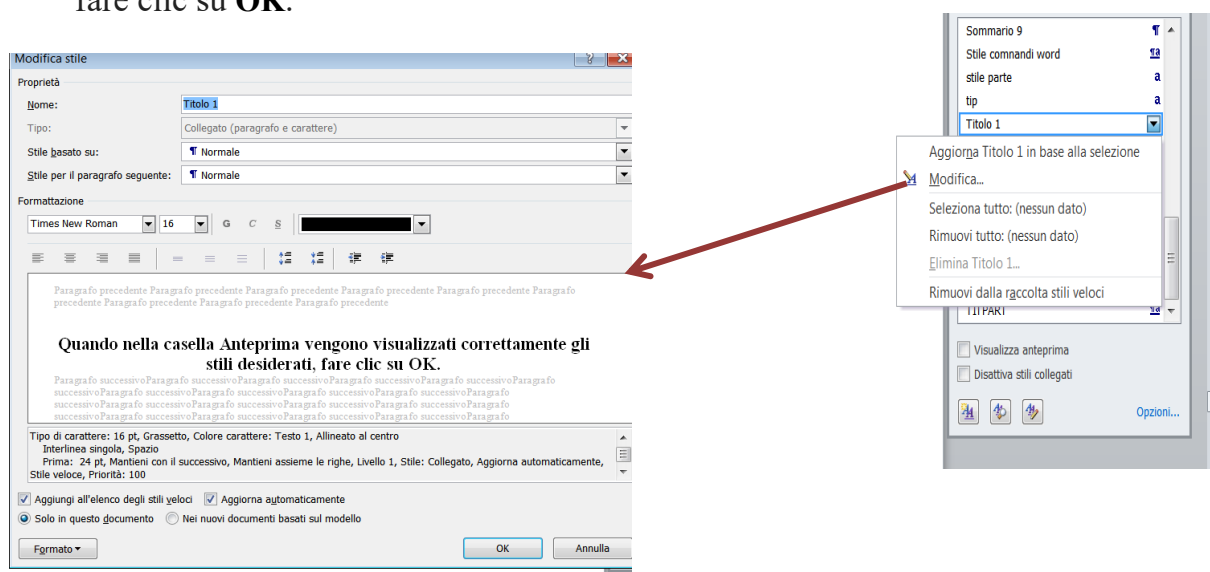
fare clic su **OK**.

Modifica stile

Proprietà

Nome: Titolo 1

Tipo: Collegato (paragrafo e carattere)

Stile basato su: ¶ Normale

Stile per il paragrafo seguente: ¶ Normale

Formattazione

Times New Roman 16 G C S

Paragrafo precedente Paragrafo precedente Paragrafo precedente Paragrafo precedente Paragrafo precedente Paragrafo precedente Paragrafo precedente Paragrafo precedente Paragrafo precedente

Quando nella casella Anteprima vengono visualizzati correttamente gli stili desiderati, fare clic su OK.

Paragrafo successivoParagrafo successivoParagrafo successivoParagrafo successivoParagrafo successivoParagrafo successivoParagrafo successivoParagrafo successivoParagrafo successivoParagrafo successivoParagrafo successivoParagrafo successivoParagrafo successivoParagrafo successivoParagrafo successivoParagrafo successivoParagrafo successivoParagrafo successivoParagrafo

Tipo di carattere: 16 pt, Grassetto, Colore carattere: Testo 1, Allineato al centro
Interlinea singola, Spazio
Prima: 24 pt, Mantieni con il successivo, Mantieni assieme le righe, Livello 1, Stile: Collegato, Aggiorna automaticamente, Stile veloce, Priorità: 100

Aggiungi all'elenco degli stili veloci Aggiorna automaticamente

Solo in questo documento Nei nuovi documenti basati sul modello

Formato OK Annulla

Sommario 9
Stile comnandi word
stile parte
tip
Titolo 1

Aggiorna Titolo 1 in base alla selezione
Modifica...
Seleziona tutto: (nessun dato)
Rimuovi tutto: (nessun dato)
Elimina Titolo 1...
Rimuovi dalla raccolta stili veloci

TIT PART

Visualizza anteprima
Disattiva stili collegati

Opzioni...